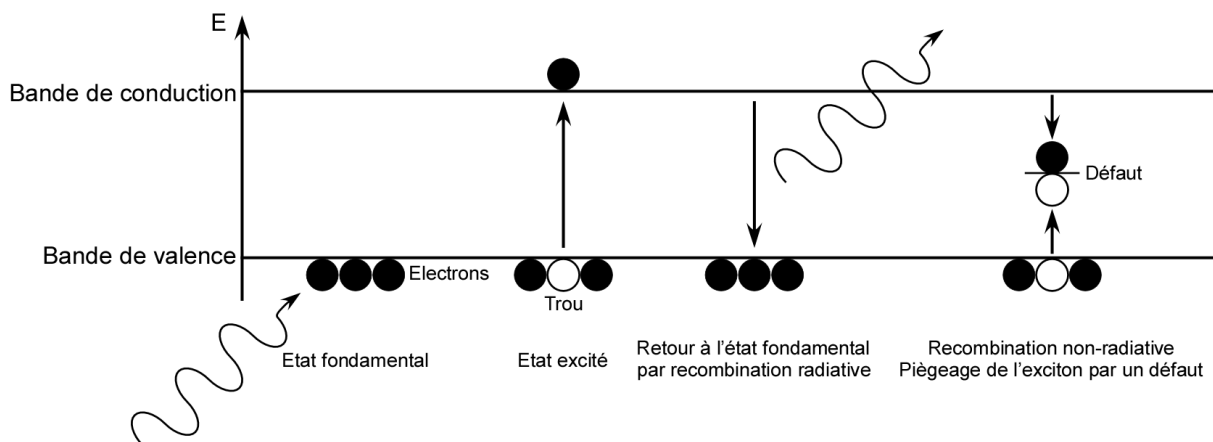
E

Bande de conduction

Bande de valence

Electrons

Trou

Défaut

Etat fondamental

Etat excité

Retour à l'état fondamental par recombination radiative

Recombination non-radiative
Piègeage de l'exciton par un défaut